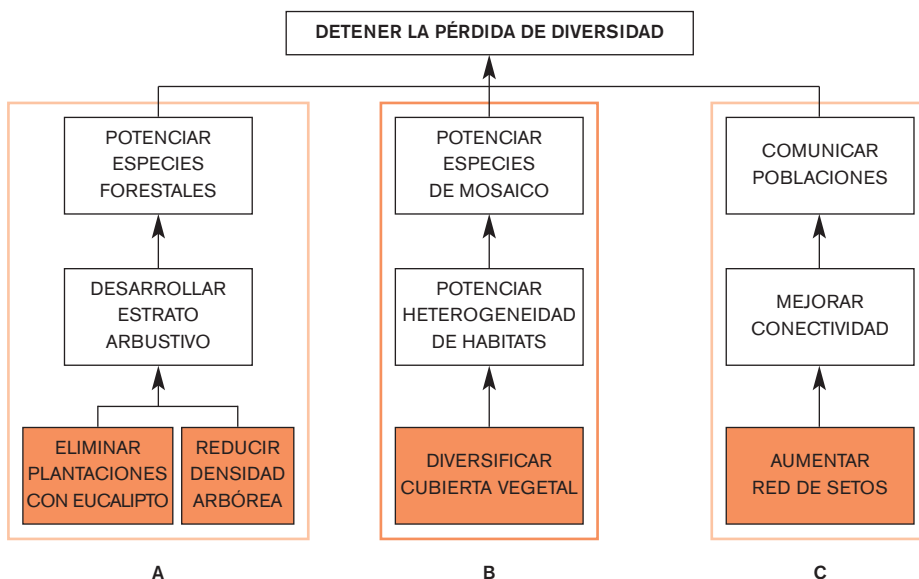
DETENER LA PÉRDIDA DE DIVERSIDAD

POTENCIAR ESPECIES FORESTALES

DESARROLLAR ESTRATO ARBUSTIVO

ELIMINAR PLANTACIONES CON EUCALIPTO

REDUCIR DENSIDAD ARBÓREA

A

POTENCIAR ESPECIES DE MOSAICO

POTENCIAR HETEROGENEIDAD DE HABITATS

DIVERSIFICAR CUBIERTA VEGETAL

B

COMUNICAR POBLACIONES

MEJORAR CONECTIVIDAD

AUMENTAR RED DE SETOS

C